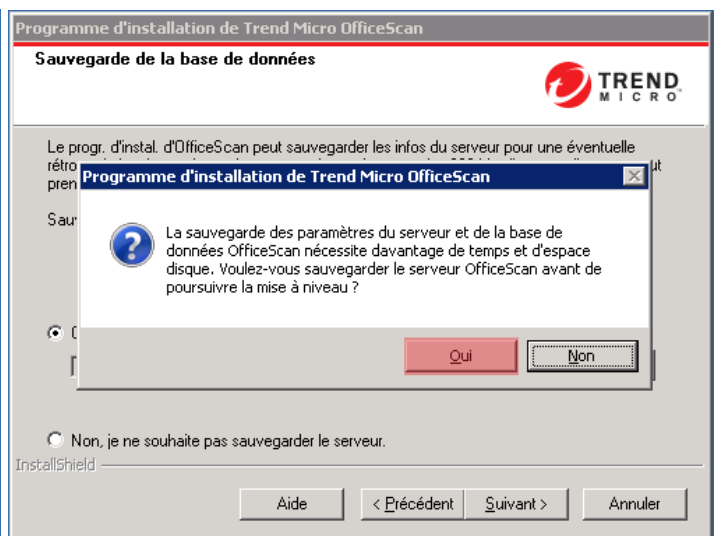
Programme d'installation de Trend Micro OfficeScan

Sauvegarde de la base de données

TREND MICRO

Le progr. d'instal. d'OfficeScan peut sauvegarder les infos du serveur pour une éventuelle rétro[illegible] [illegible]ut pren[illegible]

Sau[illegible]

Programme d'installation de Trend Micro OfficeScan

La sauvegarde des paramètres du serveur et de la base de données OfficeScan nécessite davantage de temps et d'espace disque. Voulez-vous sauvegarder le serveur OfficeScan avant de poursuivre la mise à niveau ?

Oui Non

O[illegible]

Non, je ne souhaite pas sauvegarder le serveur.

InstallShield

Aide < Précédent Suivant > Annuler